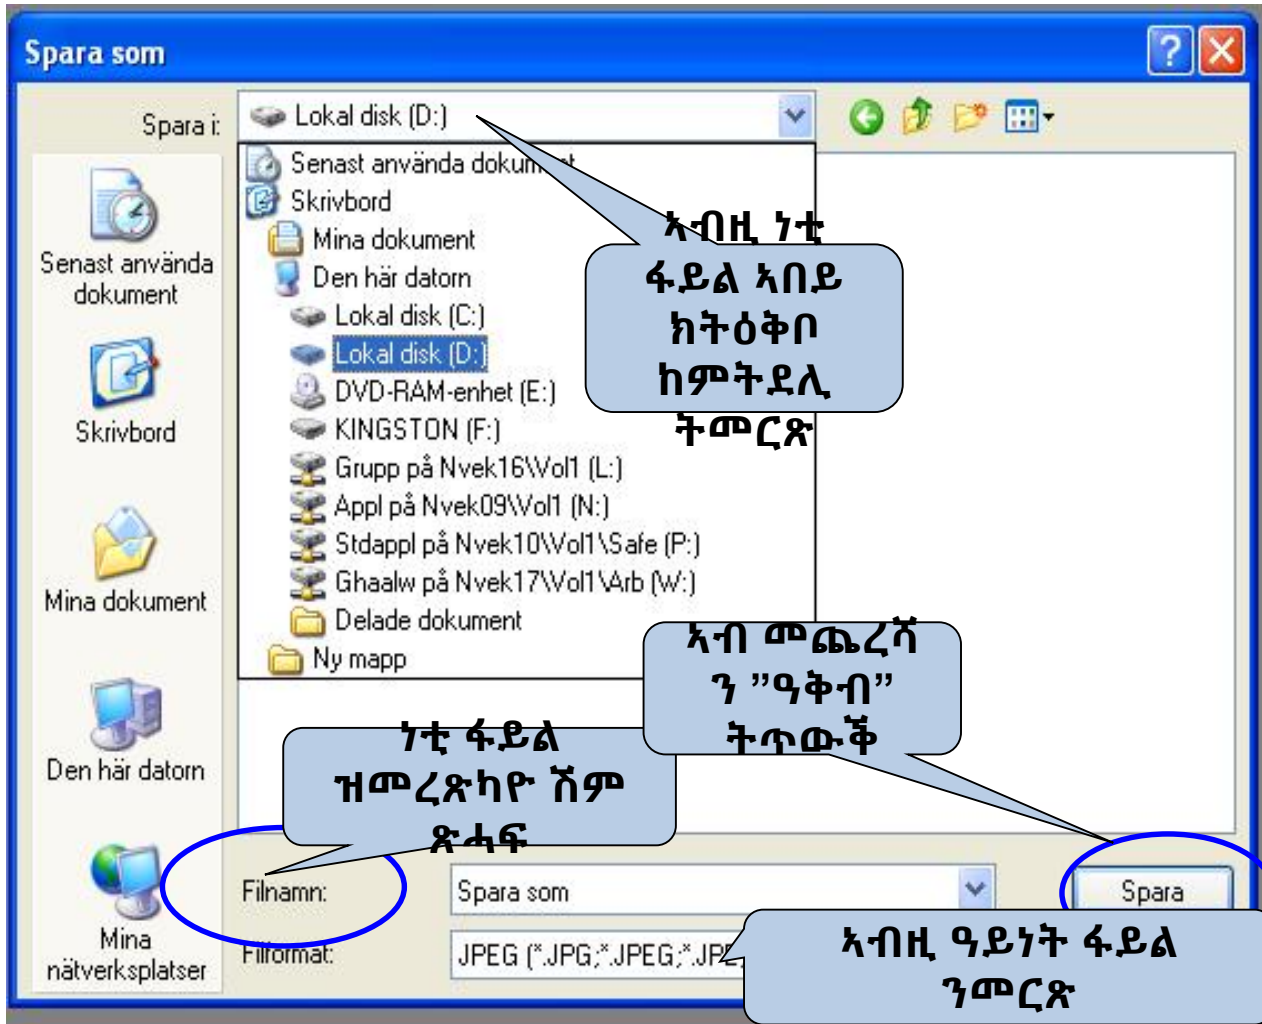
Spara som

Spara i: Lokal disk (D:)

Senast använda dokument
Skrivbord
Mina dokument
Den här datorn
Lokal disk (C:)
Lokal disk (D:)
DVD-RAM-enhet (E:)
KINGSTON (F:)
Grupp på Nvek16\Vol1 (L:)
Appl på Nvek09\Vol1 (N:)
Stdappl på Nvek10\Vol1\Safe (P:)
Ghaalw på Nvek17\Vol1\Arb (W:)
Delade dokument
Ny mapp

ኣብዚ ነቲ ፋይል ኣበይ ክትዕቅቦ ከምትደሊ ትመርጽ

Senast använda dokument

Skrivbord

Mina dokument

Den här datorn

Mina nätverksplatser

ኣብ መጨረሻ ን "ዓቅብ" ትጥውቕ

ነቲ ፋይል ዝመረጽካዮ ሽም ጽሓፍ

Filnamn: Spara som

Filformat: JPEG (*.JPG;*.JPEG;*.JP

Spara

ኣብዚ ዓይነት ፋይል ንመርጽ